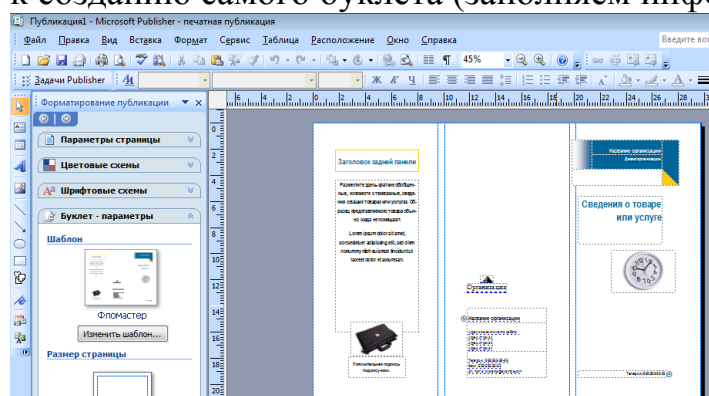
к созданию самого буклета (заполняем инфо

Публикация1 - Microsoft Publisher - печатная публикация

Файл Правка Вид Вставка Формат Сервис Таблица Расположение Окно Справка

Введите во

45%

Задачи Publisher

Форматирование публикации

Параметры страницы

Цветовые схемы

Шрифтовые схемы

Буклет - параметры

Шаблон

Фломастер

Изменить шаблон...

Размер страницы

Заголовок задней панели

Разместите здесь краткое обобщение, новинок и новейших товаров или услуг. Образец предоставленного товара обычно виден на этом месте.

Lorem ipsum dolor sit amet, consectetuer adipiscing elit, sed diam nonummy nibh euismod tincidunt laoreet dolor et magna.

Пояснительная подпись подрисунком.

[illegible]

Название организации

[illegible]

Название организации

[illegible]

Сведения о товаре или услуге

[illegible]